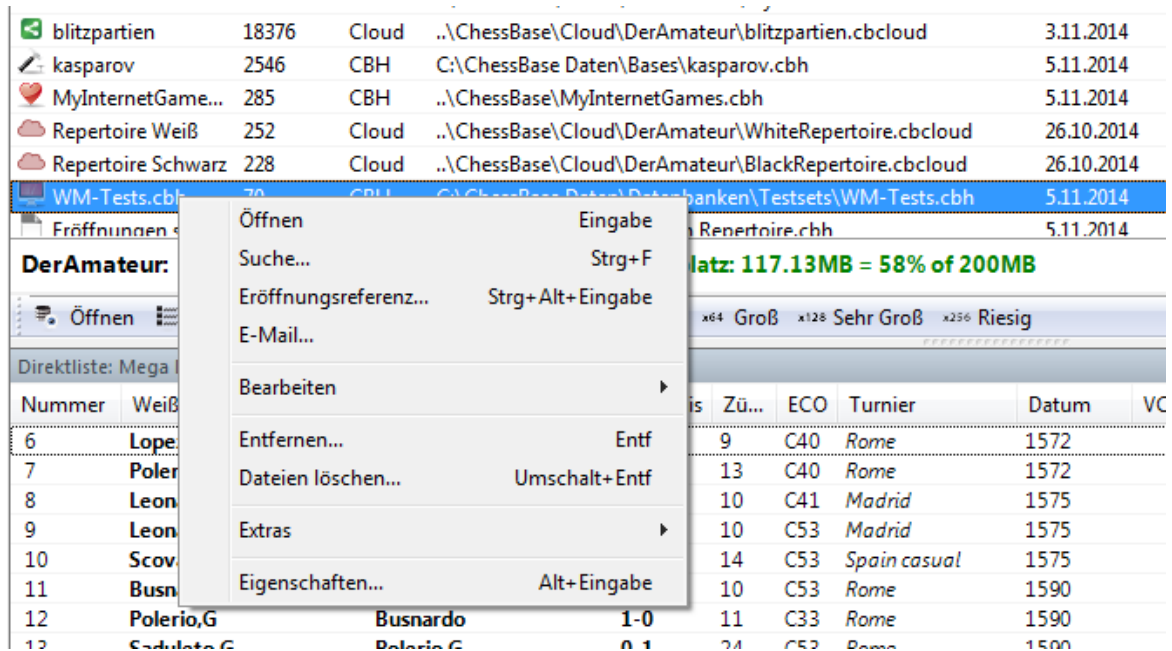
| | | | | |
|---|---|---|---|---|
| blitzpartien | 18376 | Cloud | ..\ChessBase\Cloud\DerAmateur\blitzpartien.cbcloud | 3.11.2014 |
| kasparov | 2546 | CBH | C:\ChessBase Daten\Bases\kasparov.cbh | 5.11.2014 |
| MyInternetGame... | 285 | CBH | ..\ChessBase\MyInternetGames.cbh | 5.11.2014 |
| Repertoire Weiß | 252 | Cloud | ..\ChessBase\Cloud\DerAmateur\WhiteRepertoire.cbcloud | 26.10.2014 |
| Repertoire Schwarz | 228 | Cloud | ..\ChessBase\Cloud\DerAmateur\BlackRepertoire.cbcloud | 26.10.2014 |
| WM-Tests.cbh | 70 | CBH | C:\ChessBase Daten\Datenbanken\Testsets\WM-Tests.cbh | 5.11.2014 |
| Eröffnungen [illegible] | | | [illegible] Repertoire.cbh | 5.11.2014 |

DerAmateur: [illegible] latz: 117.13MB = 58% of 200MB

Öffnen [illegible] x64 Groß x128 Sehr Groß x256 Riesig

Direktliste: Mega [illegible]

| Nummer | Weiß | | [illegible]is | Zü... | ECO | Turnier | Datum | VC |
|---|---|---|---|---|---|---|---|---|
| 6 | Lope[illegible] | | | 9 | C40 | Rome | 1572 | |
| 7 | Poler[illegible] | | | 13 | C40 | Rome | 1572 | |
| 8 | Leon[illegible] | | | 10 | C41 | Madrid | 1575 | |
| 9 | Leon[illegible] | | | 10 | C53 | Madrid | 1575 | |
| 10 | Scov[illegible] | | | 14 | C53 | Spain casual | 1575 | |
| 11 | Busn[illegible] | | | 10 | C53 | Rome | 1590 | |
| 12 | Polerio,G | Busnardo | 1-0 | 11 | C33 | Rome | 1590 | |
| 13 | Saduleto,G | Polerio,G | 0-1 | 24 | C53 | Rome | 1590 | |

Öffnen Eingabe
Suche... Strg+F
Eröffnungsreferenz... Strg+Alt+Eingabe
E-Mail...
Bearbeiten
Entfernen... Entf
Dateien löschen... Umschalt+Entf
Extras
Eigenschaften... Alt+Eingabe